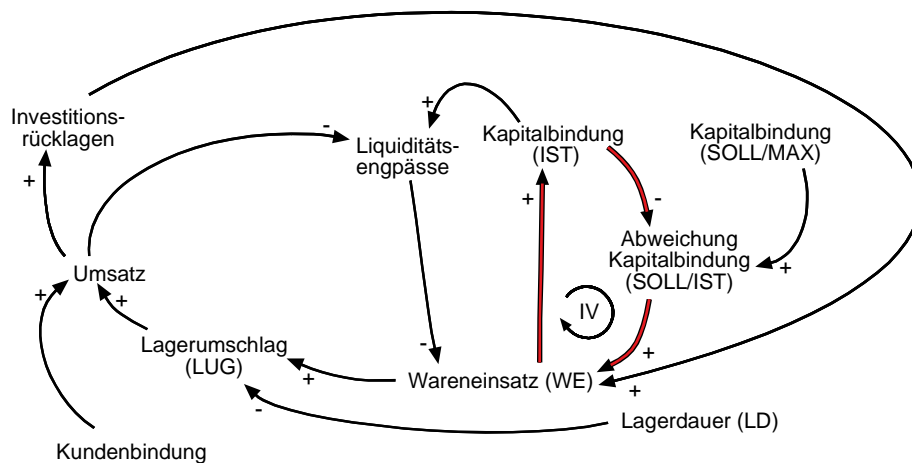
Investitionsrücklagen

+

-

Liquiditätsengpässe

+

Kapitalbindung (IST)

Kapitalbindung (SOLL/MAX)

-

+

Abweichung Kapitalbindung (SOLL/IST)

+

Umsatz

+

+

IV

Lagerumschlag (LUG)

-

+

+

Wareneinsatz (WE)

+

-

Lagerdauer (LD)

Kundenbindung